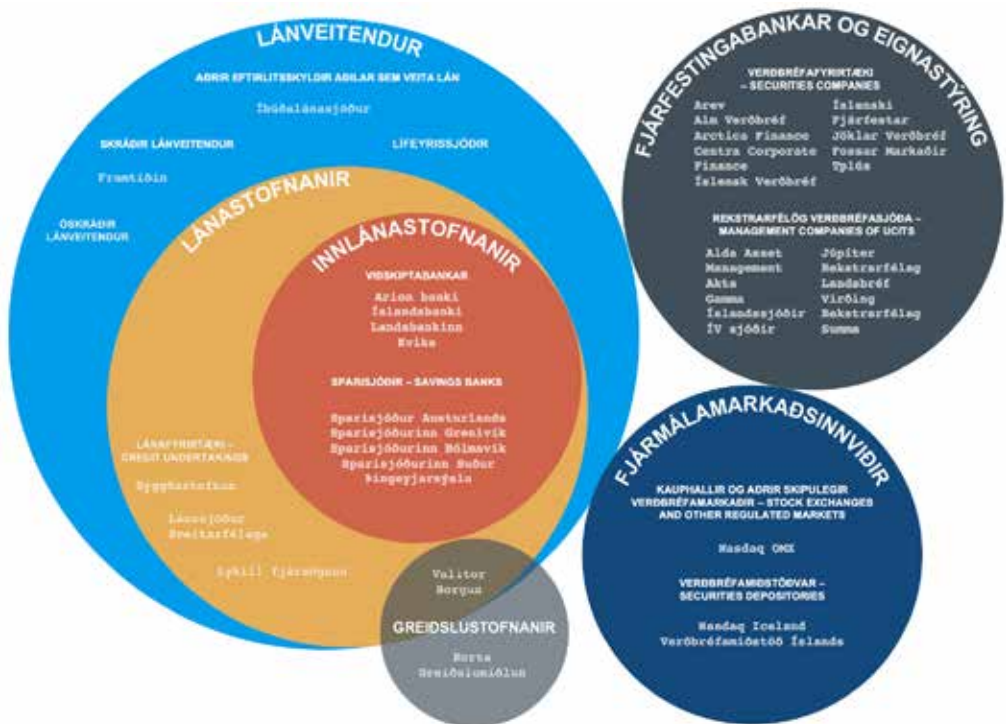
LÁNVEITENDUR

AÐRIR EFTIRLITSSKYLDIR AÐILAR SEM VEITA LÁN

Íbúðalánasjóður

SKRÁÐIR LÁNVEITENDUR

LÍFEYRISSJÓÐIR

Framtíðin

ÓSKRÁÐIR LÁNVEITENDUR

LÁNASTOFNANIR

INNLÁNASTOFNANIR

VIÐSKIPTABANKAR

Arion banki
Íslandsbanki
Landsbankinn
Kvika

SPARISJÓÐIR – SAVINGS BANKS

Sparisjóður Austurlands
Sparisjóðurinn Grenivík
Sparisjóðurinn Hólmavík
Sparisjóðurinn Suður Þingeyjarsýslu

LÁNAFYRIRTÆKI – CREDIT UNDERTAKINGS

Byggðastofnun

Lánasjóður Sveitarfélaga

Lykill fjármögnun

GREIÐSLUSTOFNANIR

Valitor
Borgun

Korta
Greiðslumiðlun

FJÁRFESTINGABANKAR OG EIGNASTÝRING

VERÐBRÉFAFYRIRTÆKI – SECURITIES COMPANIES

Arev
Alm Verðbréf
Arctica Finance
Centra Corporate Finance
Íslensk Verðbréf
Íslenski
Fjárfestar
Jöklar Verðbréf
Fossar Markaðir
Typlds

REKSTRARFÉLÖG VERÐBRÉFASJÓÐA – MANAGEMENT COMPANIES OF UCITS

Alda Asset Management
Akta
Gamma
Íslandssjóðir
ÍV sjóðir
Júpíter Rekstrarfélag
Landsbréf
Virðing Rekstrarfélag
Summa

FJÁRMÁLAMARKAÐSINNVIÐIR

KAUPHALLIR OG AÐRIR SKIPULEGIR VERÐBRÉFAMARKAÐIR – STOCK EXCHANGES AND OTHER REGULATED MARKETS

Nasdaq OMX

VERÐBRÉFAMIÐSTÖÐVAR – SECURITIES DEPOSITORIES

Nasdaq Iceland
Verðbréfamiðstöð Íslands